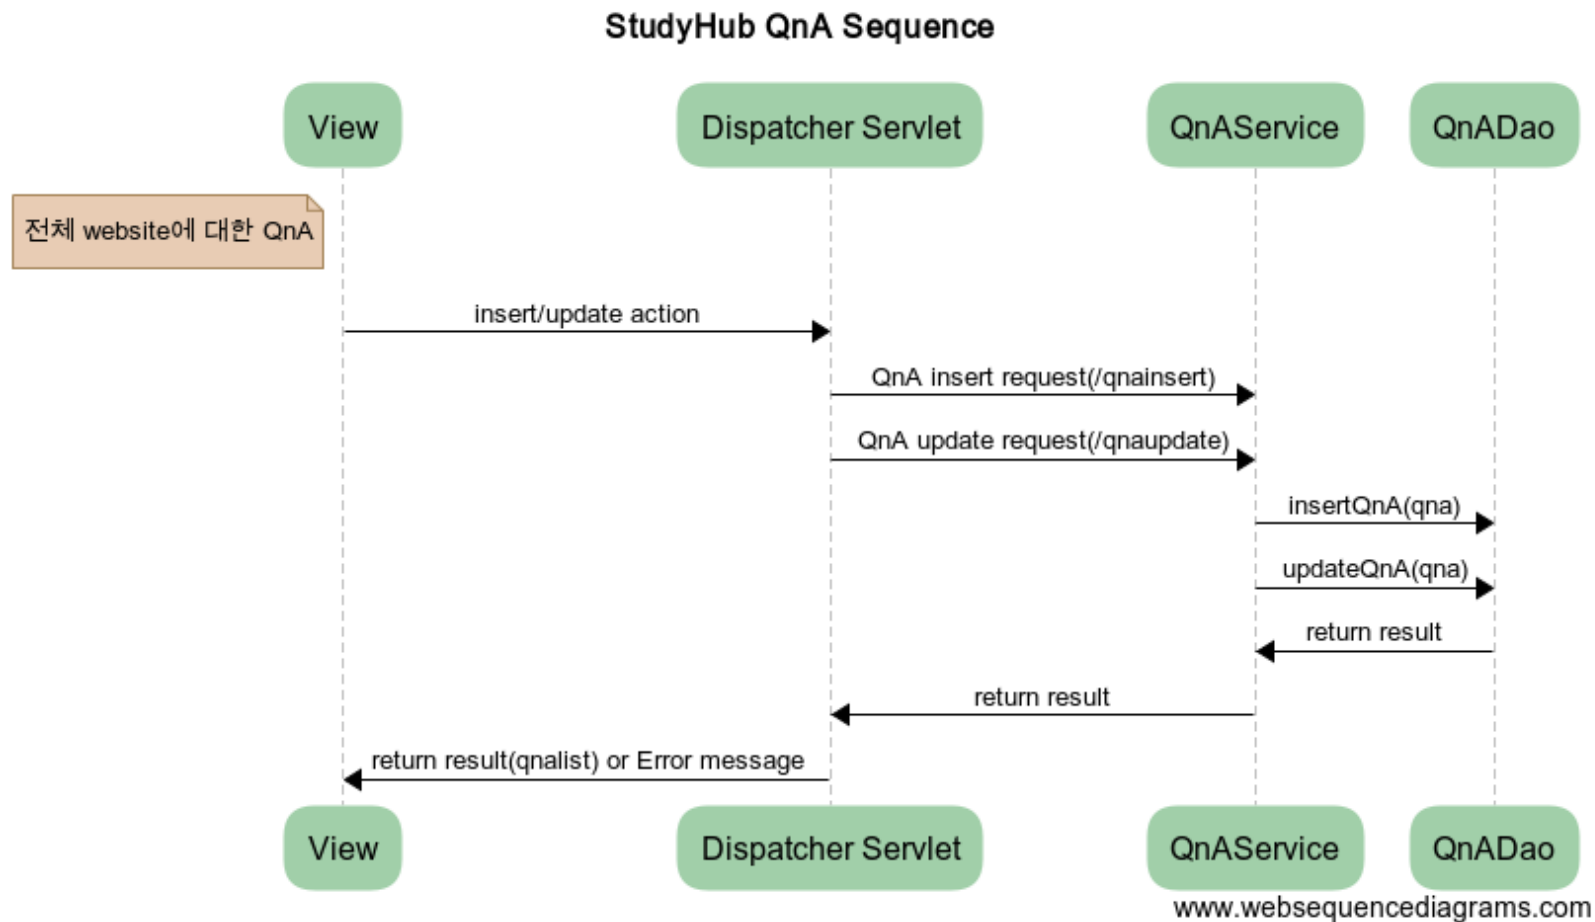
StudyHub QnA Sequence

View

Dispatcher Servlet

QnAService

QnADao

전체 website에 대한 QnA

insert/update action

QnA insert request(/qnainsert)

QnA update request(/qnaupdate)

insertQnA(qna)

updateQnA(qna)

return result

return result

return result(qnalist) or Error message

View

Dispatcher Servlet

QnAService

QnADao

www.websequencediagrams.com